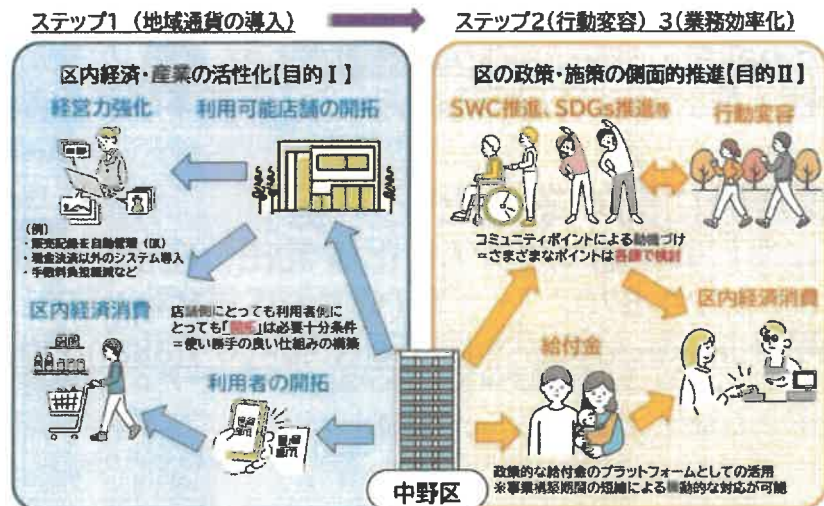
ステップ1（地域通貨の導入）

ステップ2（行動変容）3（業務効率化）

区内経済・産業の活性化【目的Ⅰ】

経営力強化

利用可能店舗の開拓

（例）
・販売記録を自動管理（仮）
・現金決済以外のシステム導入
・手数料負担軽減など

区内経済消費

店舗側にとっても利用者側にとっても「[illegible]」は必要十分条件
＝使い勝手の良い仕組みの構築

利用者の開拓

区の政策・施策の側面的推進【目的Ⅱ】

SWC推進、SDGs推進等

行動変容

コミュニティポイントによる動機づけ
＝さまざまなポイントは各課で検討

区内経済消費

給付金

政策的な給付金のプラットフォームとしての活用
※事業実施期間の短縮による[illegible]動的な対応が可能

中野区